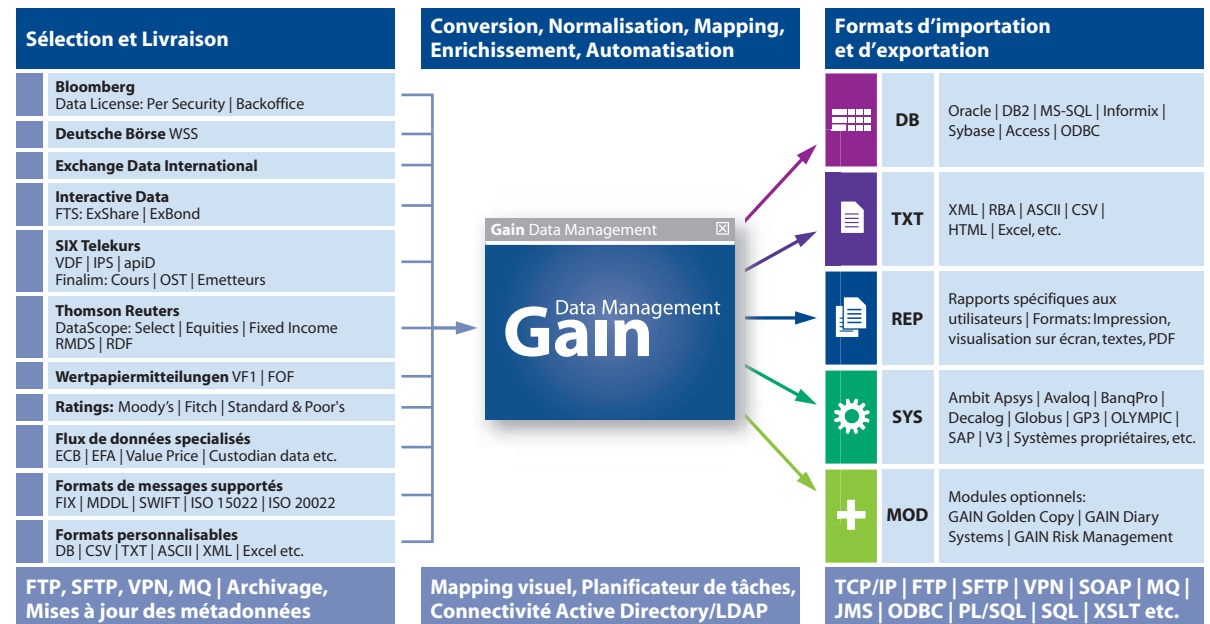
Sélection et Livraison

Bloomberg
Data License: Per Security | Backoffice

Deutsche Börse WSS

Exchange Data International

Interactive Data
FTS: ExShare | ExBond

SIX Telekurs
VDF | IPS | apiD
Finalim: Cours | OST | Emetteurs

Thomson Reuters
DataScope: Select | Equities | Fixed Income
RMDS | RDF

Wertpapiermitteilungen VF1 | FOF

Ratings: Moody's | Fitch | Standard & Poor's

Flux de données specialisés
ECB | EFA | Value Price | Custodian data etc.

Formats de messages supportés
FIX | MDDL | SWIFT | ISO 15022 | ISO 20022

Formats personnalisables
DB | CSV | TXT | ASCII | XML | Excel etc.

FTP, SFTP, VPN, MQ | Archivage, Mises à jour des métadonnées

Conversion, Normalisation, Mapping, Enrichissement, Automatisation

Gain Data Management

Data Management
Gain

Mapping visuel, Planificateur de tâches, Connectivité Active Directory/LDAP

Formats d'importation et d'exportation

DB
Oracle | DB2 | MS-SQL | Informix | Sybase | Access | ODBC

TXT
XML | RBA | ASCII | CSV | HTML | Excel, etc.

REP
Rapports spécifiques aux utilisateurs | Formats: Impression, visualisation sur écran, textes, PDF

SYS
Ambit Apsys | Avaloq | BanqPro | Decalog | Globus | GP3 | OLYMPIC | SAP | V3 | Systèmes propriétaires, etc.

MOD
Modules optionnels:
GAIN Golden Copy | GAIN Diary Systems | GAIN Risk Management

TCP/IP | FTP | SFTP | VPN | SOAP | MQ | JMS | ODBC | PL/SQL | SQL | XSLT etc.